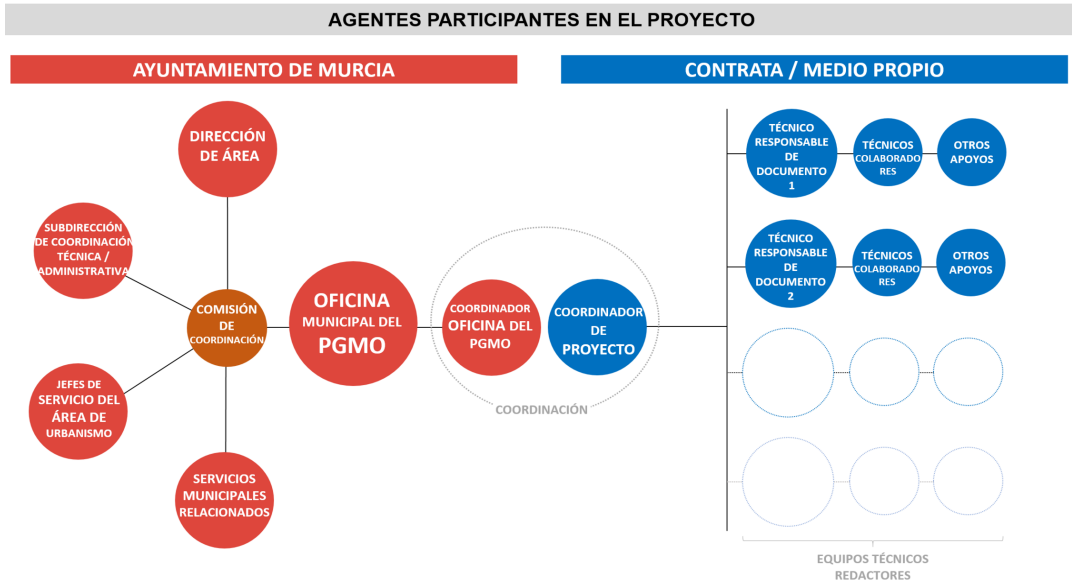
AGENTES PARTICIPANTES EN EL PROYECTO

AYUNTAMIENTO DE MURCIA

CONTRATA / MEDIO PROPIO

DIRECCIÓN DE ÁREA

SUBDIRECCIÓN DE COORDINACIÓN TÉCNICA / ADMINISTRATIVA

COMISIÓN DE COORDINACIÓN

OFICINA MUNICIPAL DEL PGMO

COORDINADOR OFICINA DEL PGMO

COORDINADOR DE PROYECTO

COORDINACIÓN

JEFES DE SERVICIO DEL ÁREA DE URBANISMO

SERVICIOS MUNICIPALES RELACIONADOS

TÉCNICO RESPONSABLE DE DOCUMENTO 1

TÉCNICOS COLABORADORES

OTROS APOYOS

TÉCNICO RESPONSABLE DE DOCUMENTO 2

TÉCNICOS COLABORADORES

OTROS APOYOS

EQUIPOS TÉCNICOS REDACTORES